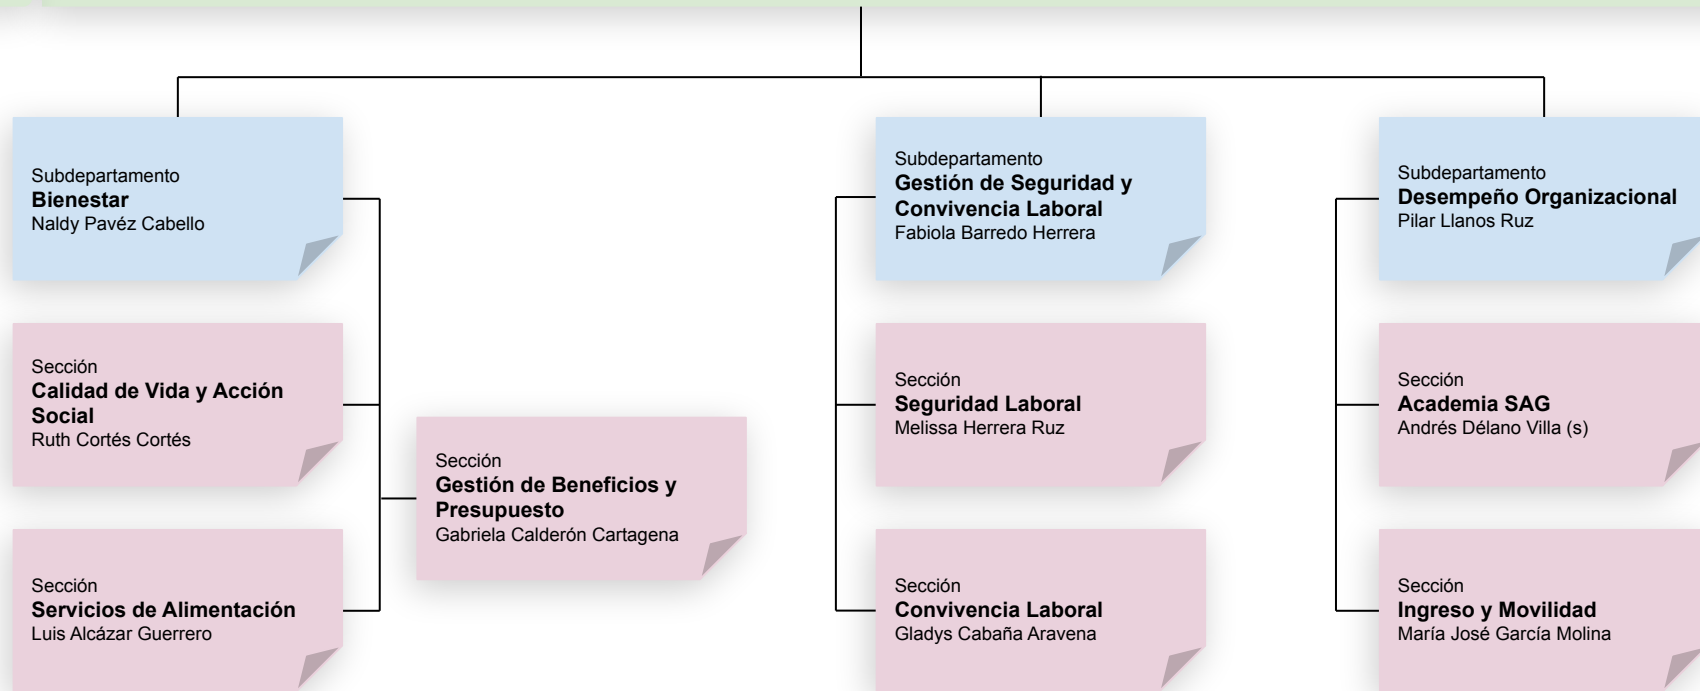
Subdepartamento
**Bienestar**
Naldy Pavéz Cabello

Sección
**Calidad de Vida y Acción Social**
Ruth Cortés Cortés

Sección
**Servicios de Alimentación**
Luis Alcázar Guerrero

Sección
**Gestión de Beneficios y Presupuesto**
Gabriela Calderón Cartagena

Subdepartamento
**Gestión de Seguridad y Convivencia Laboral**
Fabiola Barredo Herrera

Sección
**Seguridad Laboral**
Melissa Herrera Ruz

Sección
**Convivencia Laboral**
Gladys Cabaña Aravena

Subdepartamento
**Desempeño Organizacional**
Pilar Llanos Ruz

Sección
**Academia SAG**
Andrés Délano Villa (s)

Sección
**Ingreso y Movilidad**
María José García Molina